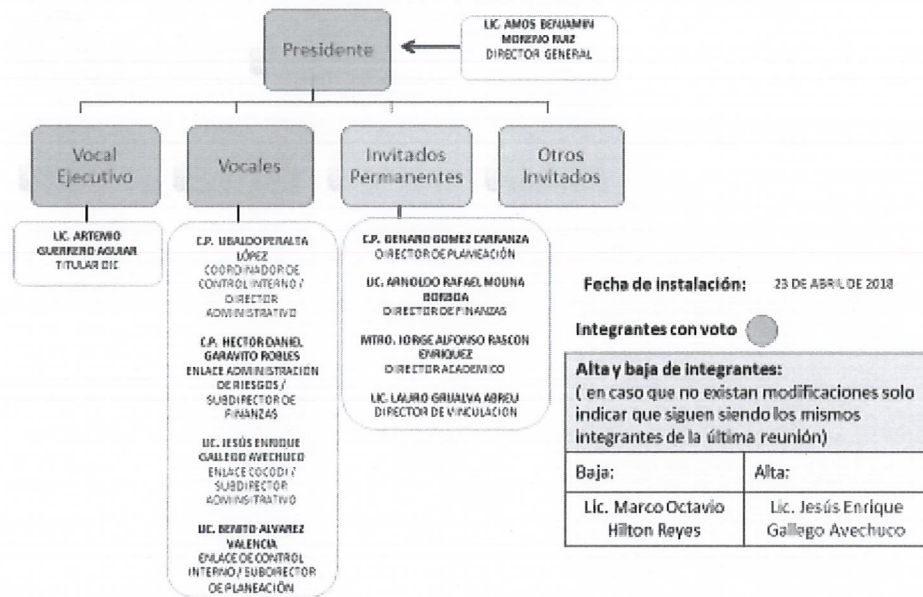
Presidente

LIC. AMOS BENJAMIN MORENO RUIZ
DIRECTOR GENERAL

Vocal Ejecutivo

Vocales

Invitados Permanentes

Otros Invitados

LIC. ARTEMIO GUERRERO AGUIAR
TITULAR OIC

C.P. UBALDO PERALTA LÓPEZ
COORDINADOR DE CONTROL INTERNO / DIRECTOR ADMINISTRATIVO

C.P. HECTOR DANIEL GARAVITO ROBLES
ENLACE ADMINISTRACION DE RIESGOS / SUBDIRECTOR DE FINANZAS

LIC. JESÚS ENRIQUE GALLEGO AVECHUCO
ENLACE COCODI / SUBDIRECTOR ADMINISTRATIVO

LIC. BENITO ALVAREZ VALENCIA
ENLACE DE CONTROL INTERNO / SUBDIRECTOR DE PLANEACIÓN

C.P. GENARO GOMEZ CARRANZA
DIRECTOR DE PLANEACIÓN

LIC. ARNOLDO RAFAEL MOLINA BORBOA
DIRECTOR DE FINANZAS

MTRO. JORGE ALFONSO RASCON ENRIQUEZ
DIRECTOR ACADEMICO

LIC. LAURO GRIJALVA ABREU
DIRECTOR DE VINCULACION

Fecha de instalación: 23 DE ABRIL DE 2018

Integrantes con voto

| Alta y baja de integrantes: ( en caso que no existan modificaciones solo indicar que siguen siendo los mismos integrantes de la última reunión) | |
|---|---|
| Baja: | Alta: |
| Lic. Marco Octavio Hilton Reyes | Lic. Jesús Enrique Gallego Avechuco |